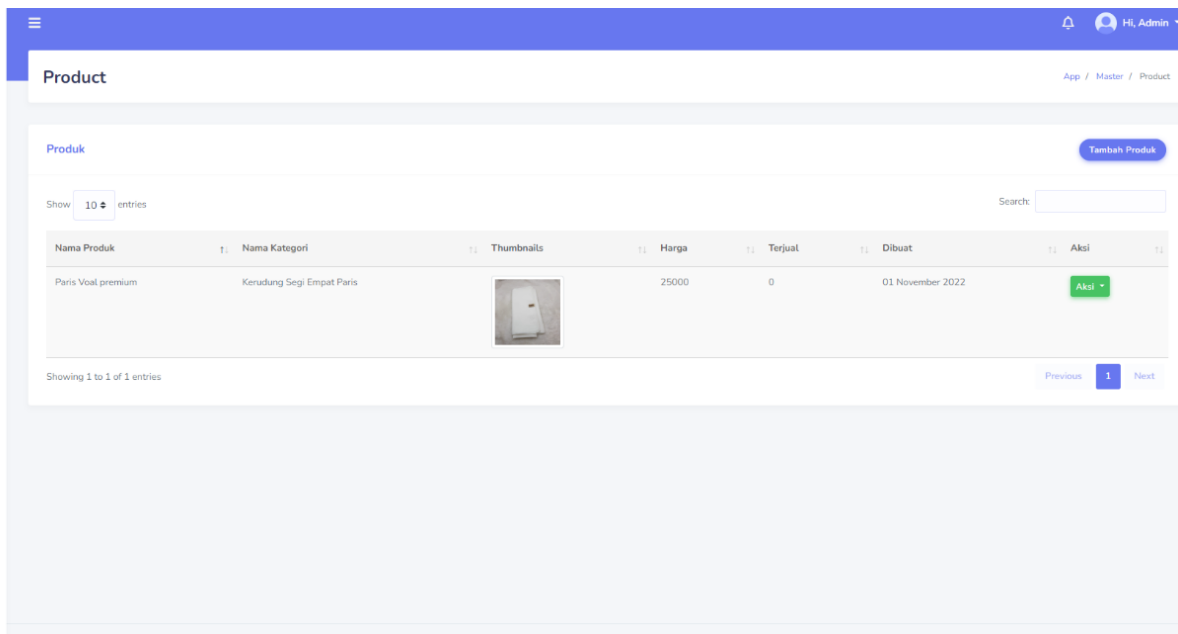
Hi, Admin

Product

App / Master / Product

Produk

Tambah Produk

Show 10 entries

Search:

| Nama Produk | Nama Kategori | Thumbnails | Harga | Terjual | Dibuat | Aksi |
|---|---|---|---|---|---|---|
| Paris Voal premium | Kerudung Segi Empat Paris | | 25000 | 0 | 01 November 2022 | Aksi |

Showing 1 to 1 of 1 entries

Previous 1 Next